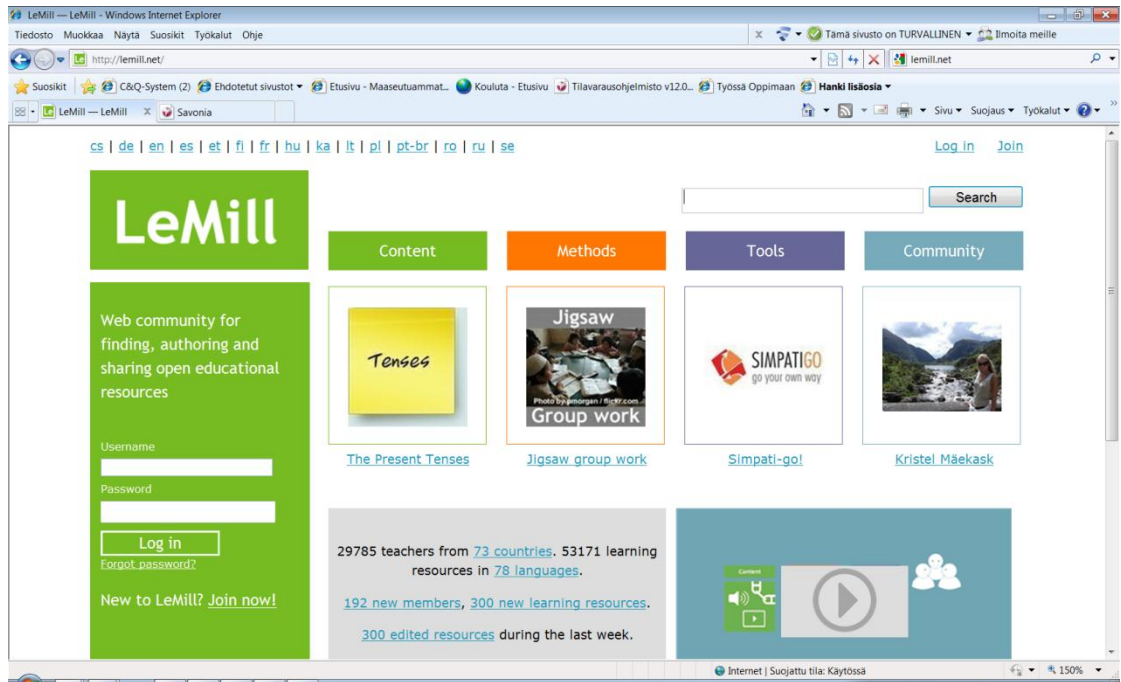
LeMill — LeMill - Windows Internet Explorer

Tiedosto Muokkaa Näytä Suosikit Työkalut Ohje

Tämä sivusto on TURVALLINEN Ilmoita meille

http://lemill.net/

lemill.net

Suosikit C&Q-System (2) Ehdotetut sivustot Etusivu - Maaseutuammat... Kouluta - Etusivu Tilavarausohjelmisto v12.0... Työssä Oppimaan Hanki lisäosia

LeMill — LeMill Savonia

Sivu Suojaus Työkalut

cs | de | en | es | et | fi | fr | hu | ka | lt | pl | pt-br | ro | ru | se

Log in Join

Search

LeMill

Content Methods Tools Community

Web community for finding, authoring and sharing open educational resources

Tenses

Jigsaw
Photo by pmorgan / flickr.com
Group work

SIMPATIGO
go your own way

The Present Tenses

Jigsaw group work

Simpati-go!

Kristel Mäekask

Username

Password

Log in

Forgot password?

New to LeMill? Join now!

29785 teachers from 73 countries. 53171 learning resources in 78 languages.

192 new members, 300 new learning resources.

300 edited resources during the last week.

Content

Internet | Suojattu tila: Käytössä

150%